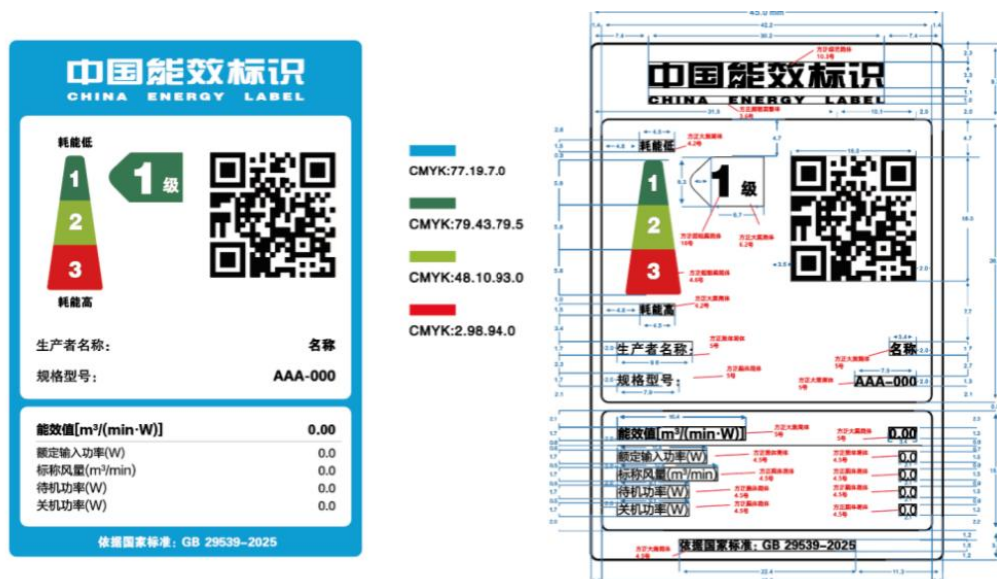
中国能效标识
CHINA ENERGY LABEL

耗能低
1
2
3
耗能高
1级

生产者名称: 名称
规格型号: AAA-000

能效值[m³/(min·W)] 0.00
额定输入功率(W) 0.0
标称风量(m³/min) 0.0
待机功率(W) 0.0
关机功率(W) 0.0

依据国家标准: GB 29539-2025

CMYK:77.19.7.0
CMYK:79.43.79.5
CMYK:48.10.93.0
CMYK:2.98.94.0

45.0 mm
中国能效标识
CHINA ENERGY LABEL
耗能低
1 级
1
2
3
耗能高
生产者名称: 名称
规格型号: AAA-000
能效值[m³/(min·W)] 0.00
额定输入功率(W) 0.0
标称风量(m³/min) 0.0
待机功率(W) 0.0
关机功率(W) 0.0
依据国家标准: GB 29539-2025